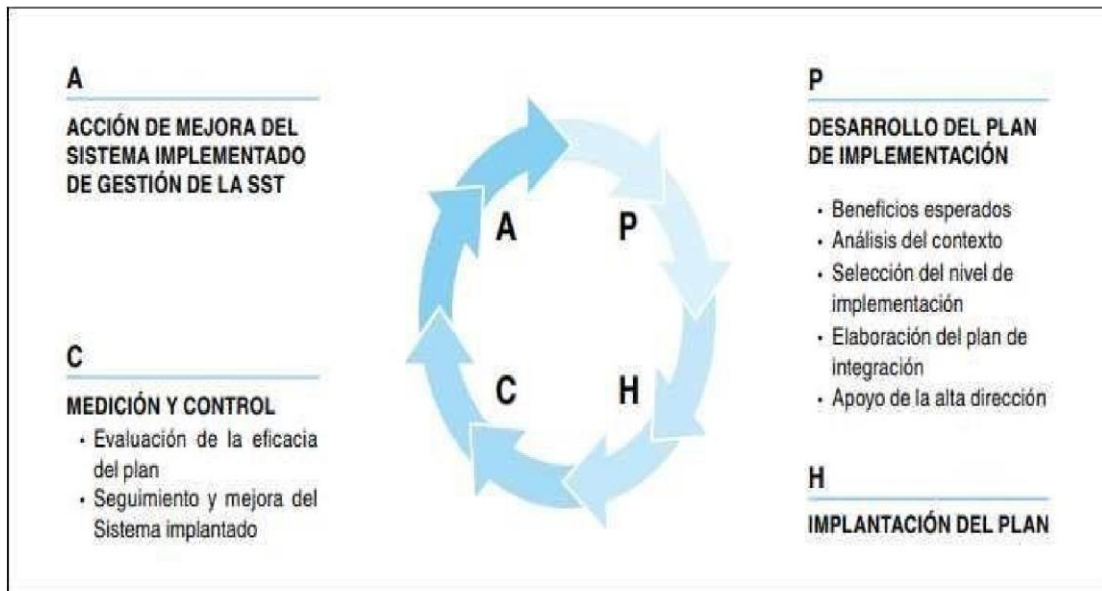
A

ACCIÓN DE MEJORA DEL SISTEMA IMPLEMENTADO DE GESTIÓN DE LA SST

C

MEDICIÓN Y CONTROL
- Evaluación de la eficacia del plan
- Seguimiento y mejora del Sistema implantado

A P C H

P

DESARROLLO DEL PLAN DE IMPLEMENTACIÓN
- Beneficios esperados
- Análisis del contexto
- Selección del nivel de implementación
- Elaboración del plan de integración
- Apoyo de la alta dirección

H

IMPLANTACIÓN DEL PLAN